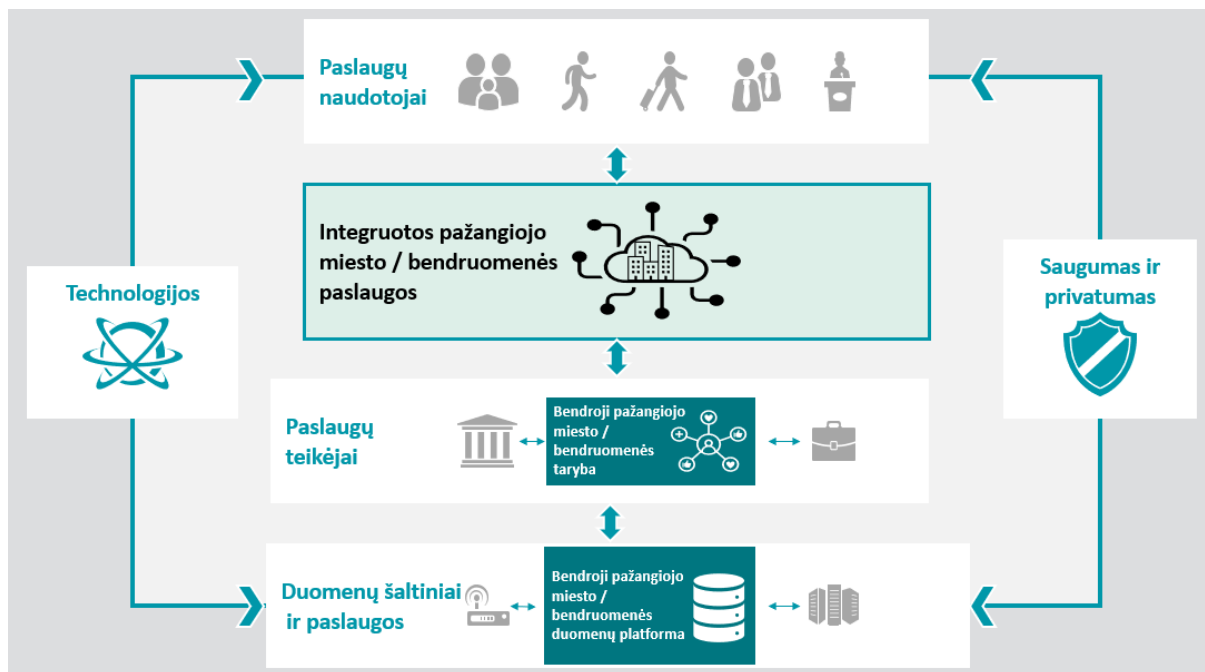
Paslaugų naudotojai

Integruotos pažangiojo miesto / bendruomenės paslaugos

Technologijos

Saugumas ir privatumas

Paslaugų teikėjai

Bendroji pažangiojo miesto / bendruomenės taryba

Duomenų šaltiniai ir paslaugos

Bendroji pažangiojo miesto / bendruomenės duomenų platforma